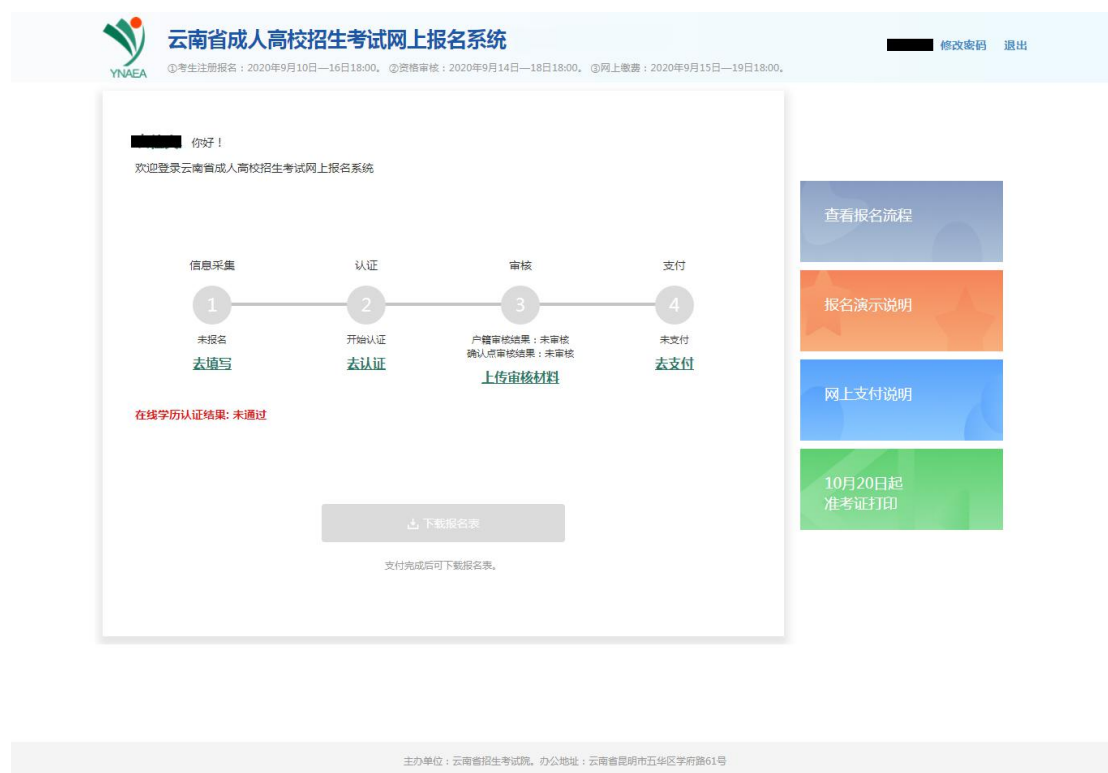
YNAEA

云南省成人高校招生考试网上报名系统

①考生注册报名：2020年9月10日—16日18:00。②资格审核：2020年9月14日—18日18:00。③网上缴费：2020年9月15日—19日18:00。

修改密码 退出

你好！

欢迎登录云南省成人高校招生考试网上报名系统

信息采集 认证 审核 支付

1 2 3 4

未报名
去填写

开始认证
去认证

户籍审核结果：未审核
确认点审核结果：未审核
上传审核材料

未支付
去支付

在线学历认证结果: 未通过

下载报名表

支付完成后可下载报名表。

查看报名流程

报名演示说明

网上支付说明

10月20日起
准考证打印

主办单位：云南省招生考试院。办公地址：云南省昆明市五华区学府路61号